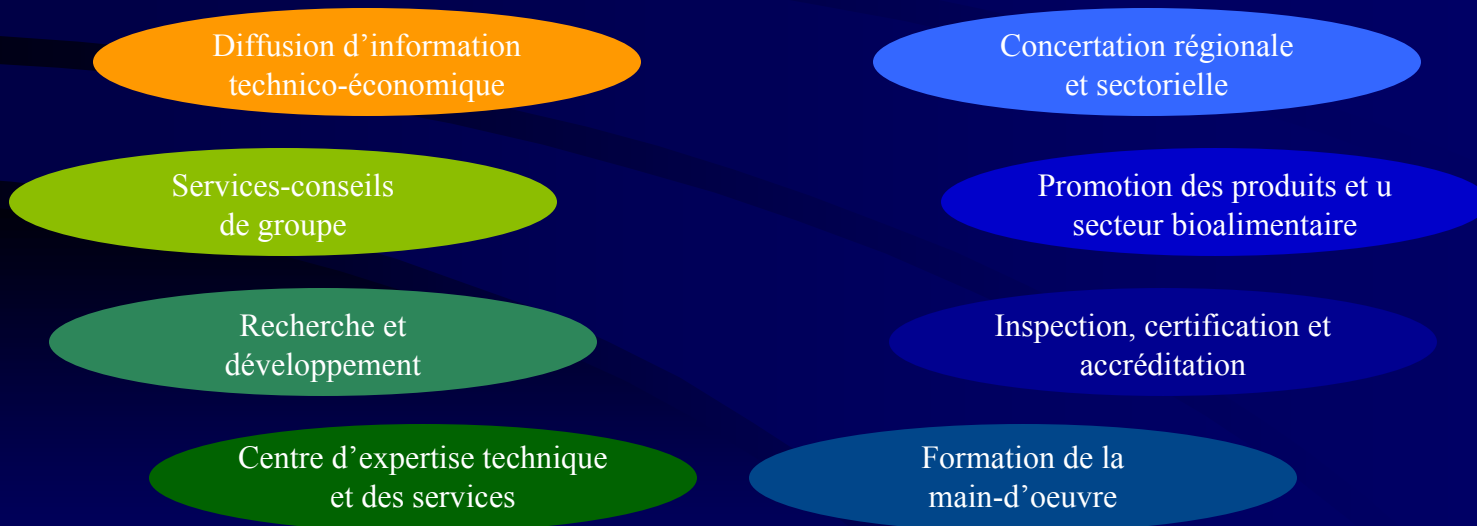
Diffusion d’information technico-économique

Concertation régionale et sectorielle

Services-conseils de groupe

Promotion des produits et u secteur bioalimentaire

Recherche et développement

Inspection, certification et accréditation

Centre d’expertise technique et des services

Formation de la main-d’oeuvre